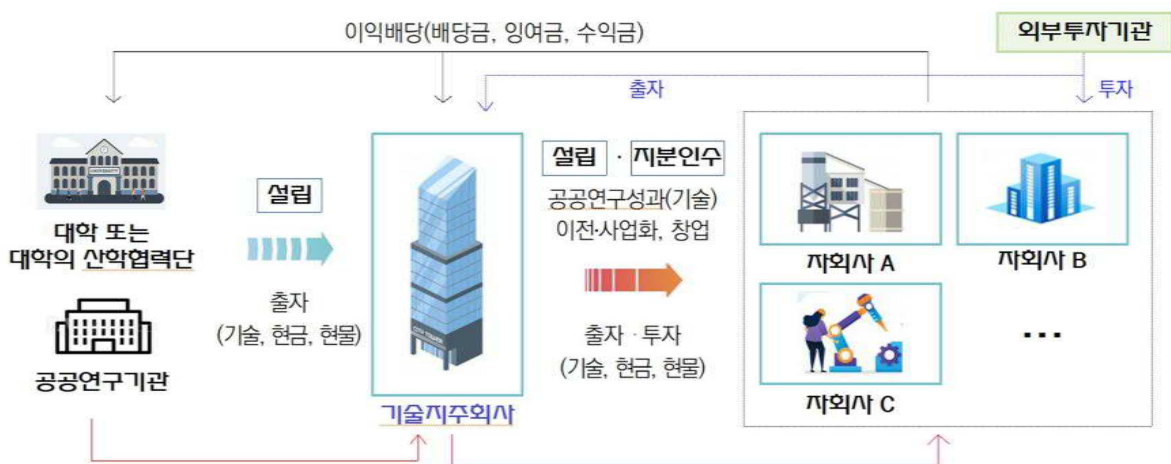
이익배당(배당금, 잉여금, 수익금)

외부투자기관

출자

투자

대학 또는 대학의 산학협력단

공공연구기관

설립

출자 (기술, 현금, 현물)

기술지주회사

설립 · 지분인수

공공연구성과(기술) 이전·사업화, 창업

출자 · 투자 (기술, 현금, 현물)

자회사 A

자회사 B

자회사 C

...